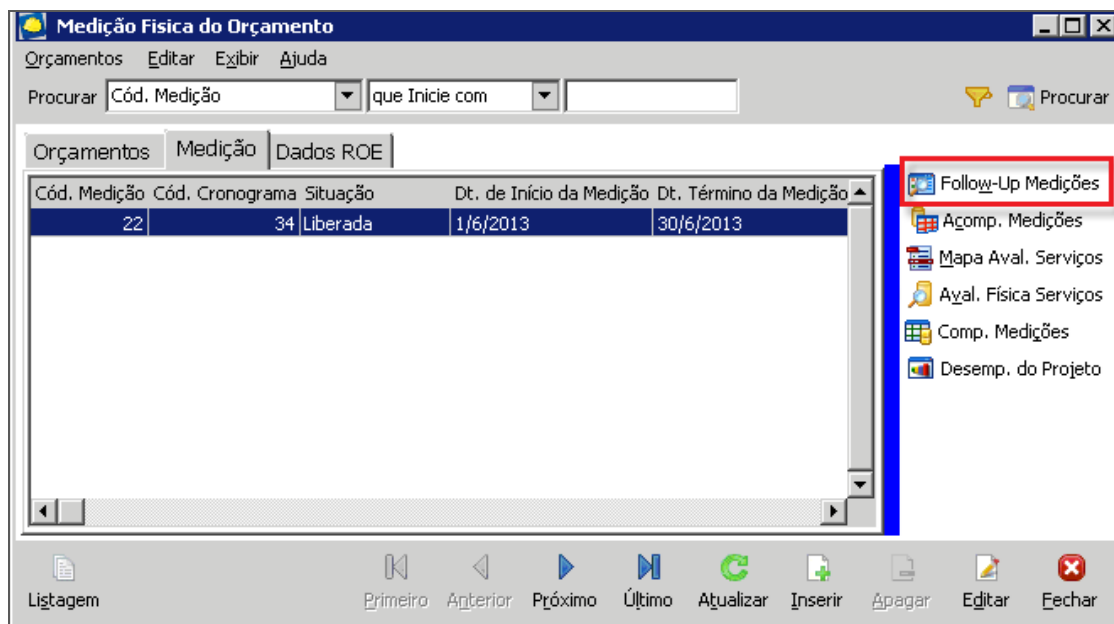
Medição Fisica do Orçamento

Orçamentos Editar Exibir Ajuda

Procurar Cód. Medição que Inicie com Procurar

Orçamentos Medição Dados ROE

| Cód. Medição | Cód. Cronograma | Situação | Dt. de Início da Medição | Dt. Término da Medição |
|---|---|---|---|---|
| 22 | 34 | Liberada | 1/6/2013 | 30/6/2013 |

Follow-Up Medições
Acomp. Medições
Mapa Aval. Serviços
Aval. Física Serviços
Comp. Medições
Desemp. do Projeto

Listagem Primeiro Anterior Próximo Último Atualizar Inserir Apagar Editar Fechar